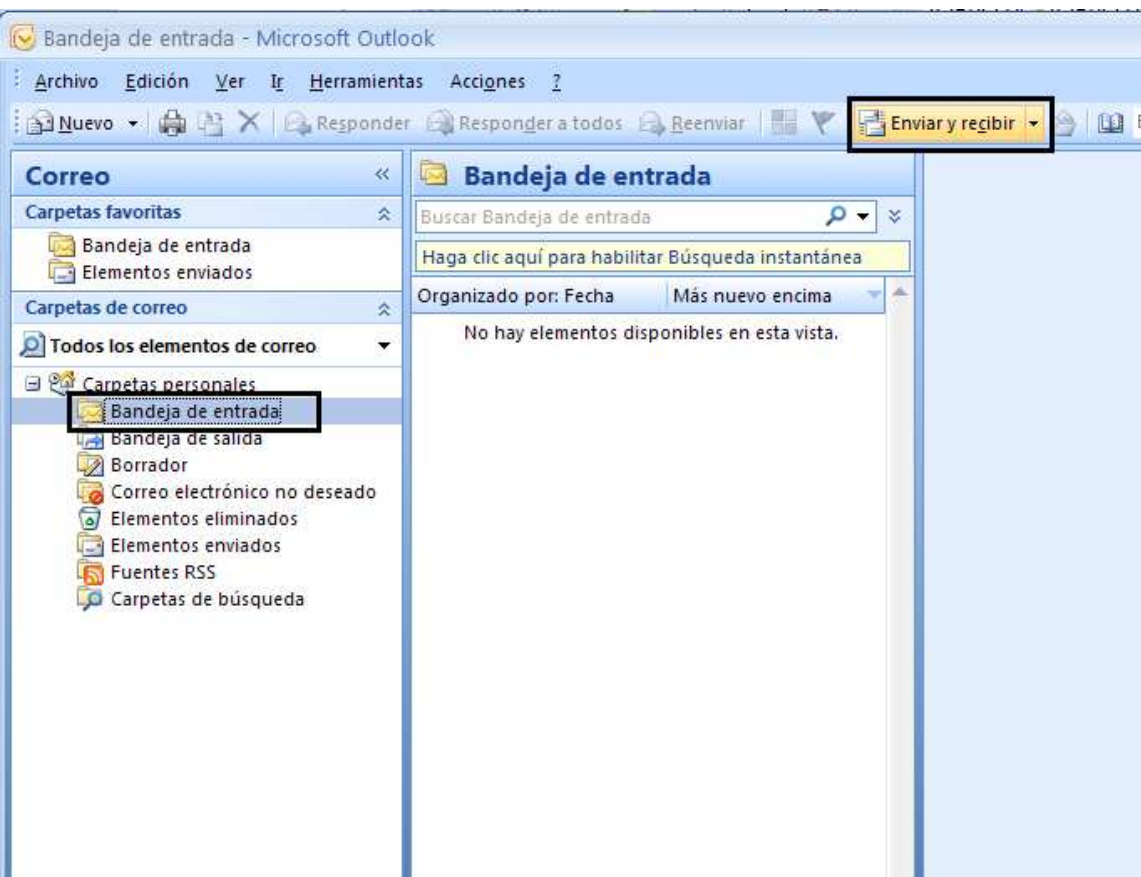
Bandeja de entrada - Microsoft Outlook

Archivo Edición Ver Ir Herramientas Acciones ?

Nuevo Responder Responder a todos Reenviar Enviar y recibir

Correo

Carpetas favoritas

Bandeja de entrada
Elementos enviados

Carpetas de correo

Todos los elementos de correo

Carpetas personales
Bandeja de entrada
Bandeja de salida
Borrador
Correo electrónico no deseado
Elementos eliminados
Elementos enviados
Fuentes RSS
Carpetas de búsqueda

Bandeja de entrada

Buscar Bandeja de entrada

Haga clic aquí para habilitar Búsqueda instantánea

Organizado por: Fecha | Más nuevo encima

No hay elementos disponibles en esta vista.